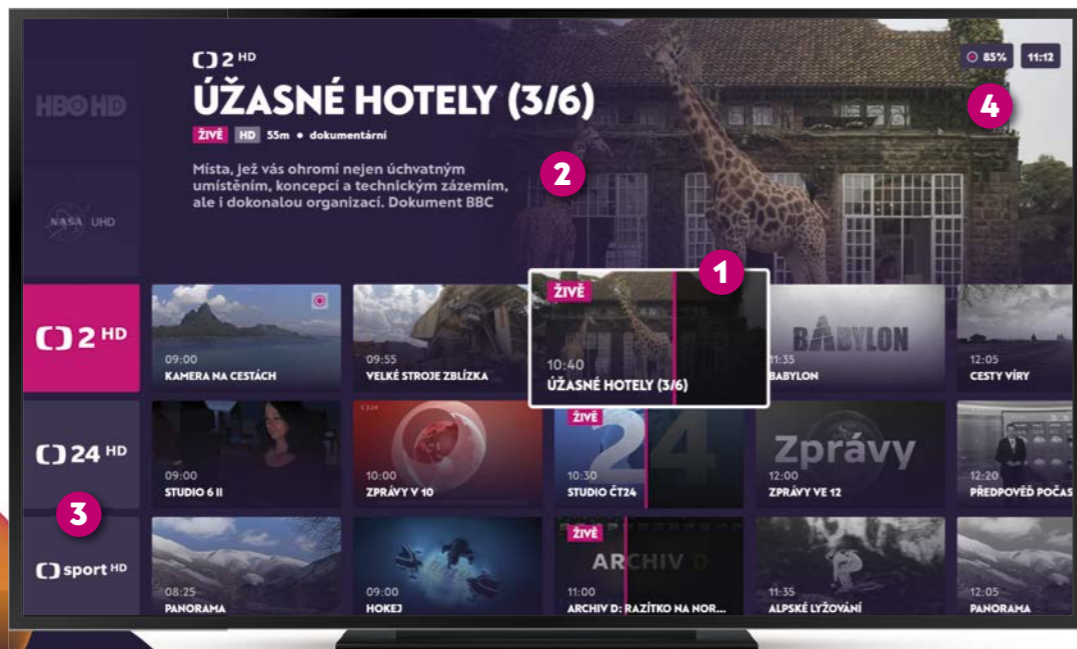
ČT2 HD
ÚŽASNÉ HOTELY (3/6)
ŽIVĚ HD 55m • dokumentární

Místa, jež vás ohromí nejen úchvatným umístěním, koncepcí a technickým zázemím, ale i dokonalou organizací. Dokument BBC

85% 11:12

HBO HD
NASA UHD
ČT2 HD
ČT24 HD
ČT sport HD

1
2
3
4

09:00
KAMERA NA CESTÁCH

09:55
VELKÉ STROJE ZBLÍZKA

ŽIVĚ
10:40
ÚŽASNÉ HOTELY (3/6)

BABYLON
11:35
BABYLON

12:05
CESTY VÍRY

09:00
STUDIO 6 II

10:00
ZPRÁVY V 10

ŽIVĚ
24
10:30
STUDIO ČT24

Zprávy
12:00
ZPRÁVY VE 12

12:20
PŘEDPOVĚĎ POČAS

08:25
PANORAMA

09:00
HOKEJ

ŽIVĚ
ARCHIV D
11:00
ARCHIV D: RAZÍTKO NA NOR...

11:35
ALPSKÉ LYŽOVÁNÍ

12:05
PANORAMA